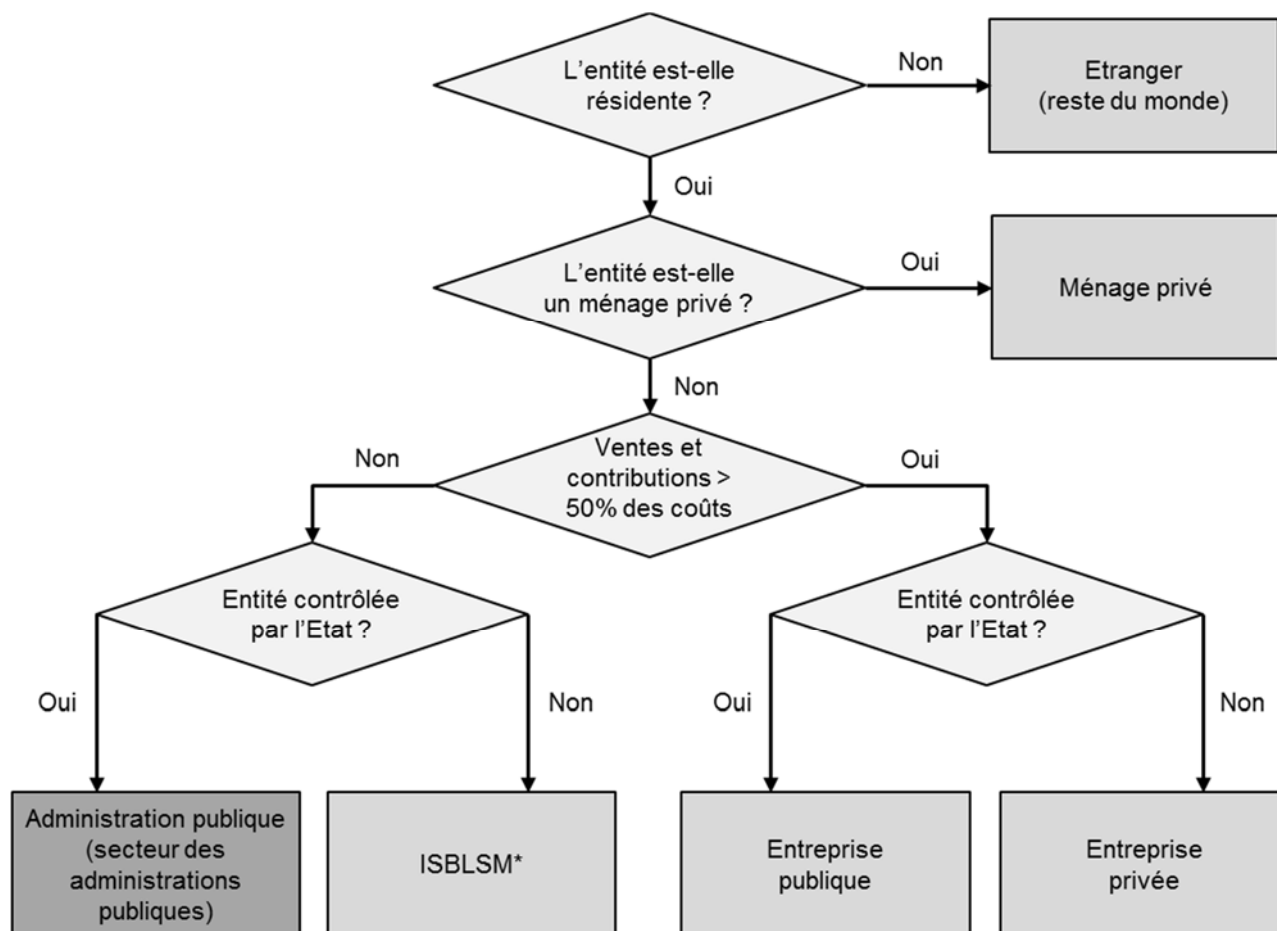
L'entité est-elle résidente ?

Non

Etranger (reste du monde)

Oui

L'entité est-elle un ménage privé ?

Oui

Ménage privé

Non

Ventes et contributions > 50% des coûts

Non

Oui

Entité contrôlée par l'Etat ?

Entité contrôlée par l'Etat ?

Oui

Non

Oui

Non

Administration publique (secteur des administrations publiques)

ISBLSM*

Entreprise publique

Entreprise privée